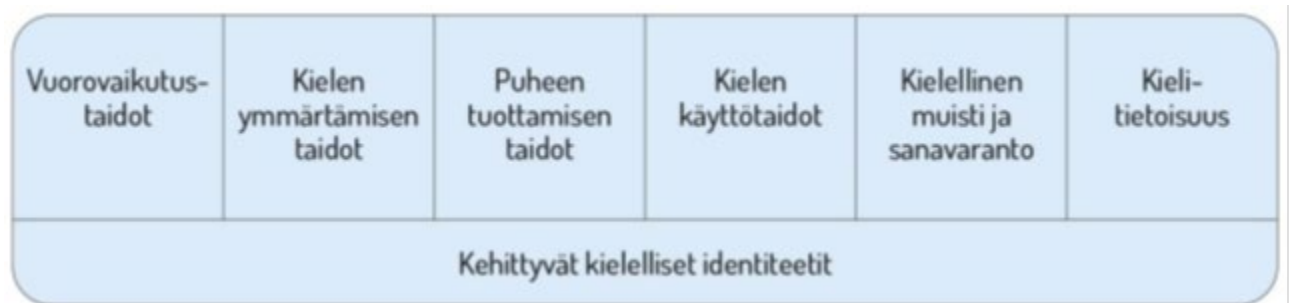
| Vuorovaikutustaidot | Kielen ymmärtämisen taidot | Puheen tuottamisen taidot | Kielen käyttötaidot | Kielellinen muisti ja sanavaranto | Kielitietoisuus |
|---|---|---|---|---|---|
| Kehittyvät kielelliset identiteetit | | | | | |